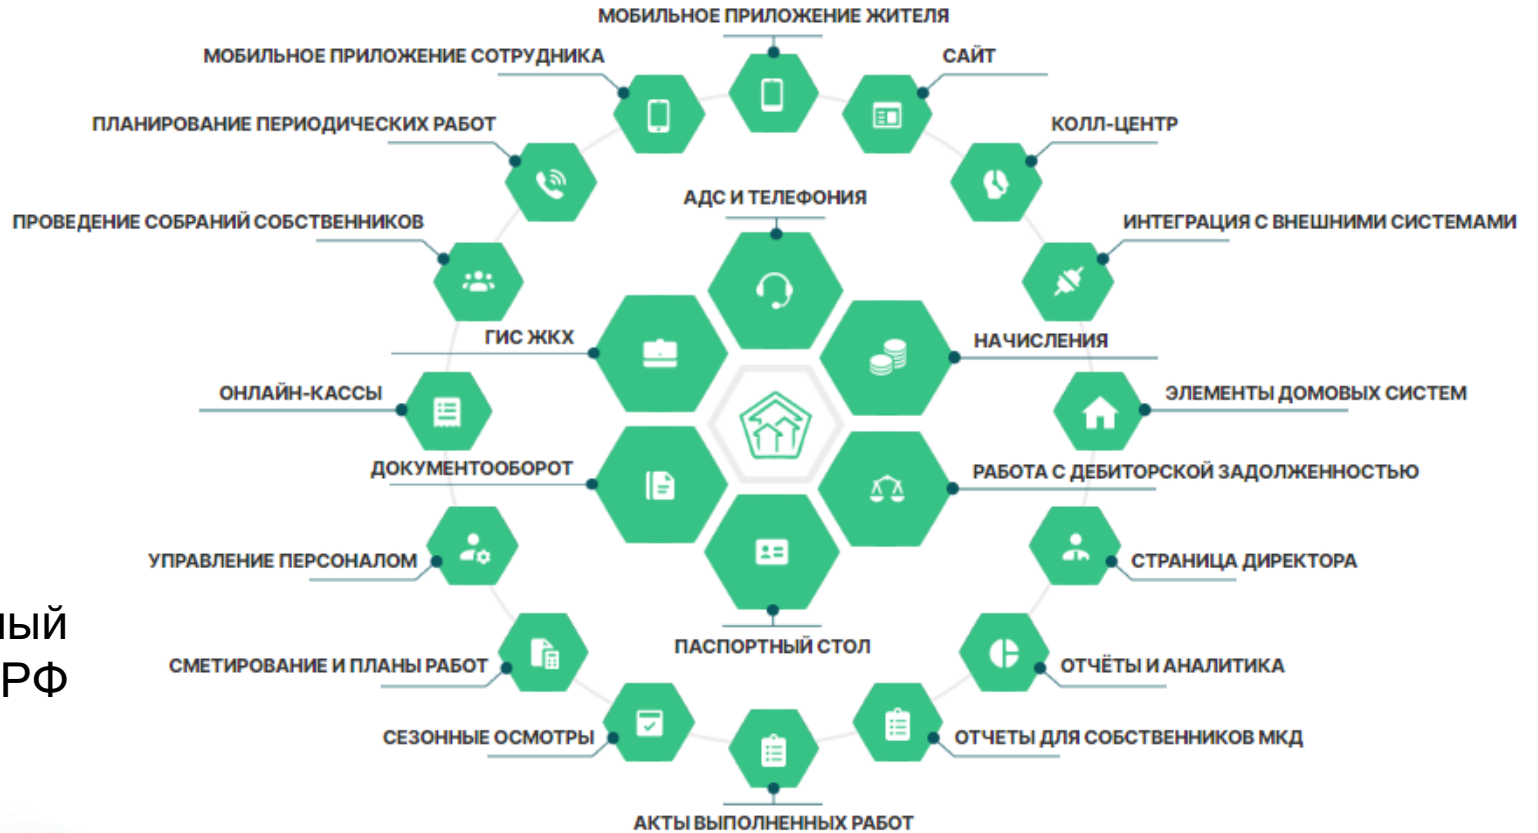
МОБИЛЬНОЕ ПРИЛОЖЕНИЕ ЖИТЕЛЯ

МОБИЛЬНОЕ ПРИЛОЖЕНИЕ СОТРУДНИКА

САЙТ

ПЛАНИРОВАНИЕ ПЕРИОДИЧЕСКИХ РАБОТ

КОЛЛ-ЦЕНТР

АДС И ТЕЛЕФОНИЯ

ПРОВЕДЕНИЕ СОБРАНИЙ СОБСТВЕННИКОВ

ИНТЕГРАЦИЯ С ВНЕШНИМИ СИСТЕМАМИ

ГИС ЖКХ

НАЧИСЛЕНИЯ

ОНЛАЙН-КАССЫ

ЭЛЕМЕНТЫ ДОМОВЫХ СИСТЕМ

ДОКУМЕНТООБОРОТ

РАБОТА С ДЕБИТОРСКОЙ ЗАДОЛЖЕННОСТЬЮ

УПРАВЛЕНИЕ ПЕРСОНАЛОМ

СТРАНИЦА ДИРЕКТОРА

ЫЙ
РФ

ПАСПОРТНЫЙ СТОЛ

СМЕТИРОВАНИЕ И ПЛАНЫ РАБОТ

ОТЧЁТЫ И АНАЛИТИКА

СЕЗОННЫЕ ОСМОТРЫ

ОТЧЕТЫ ДЛЯ СОБСТВЕННИКОВ МКД

АКТЫ ВЫПОЛНЕННЫХ РАБОТ